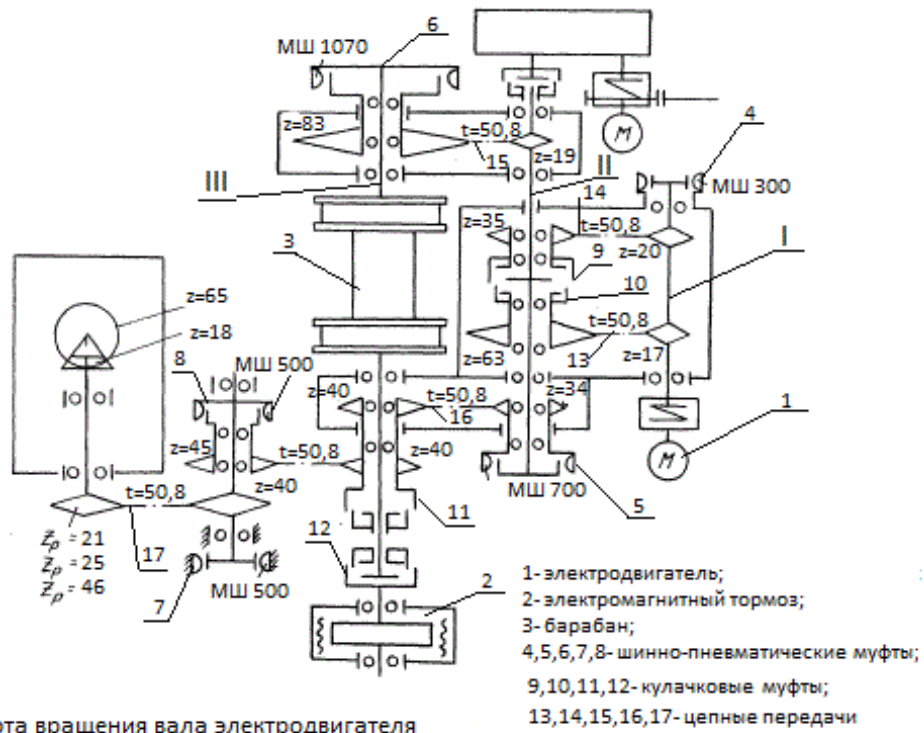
МШ 1070
6
z=83
t=50,8
15
z=19
III
II
14
4
МШ 300
z=35
t=50,8
9
z=20
I
3
10
z=65
z=18
t=50,8
13
z=63
z=17
8
МШ 500
z=40
t=50,8
16
z=34
1
z=45
t=50,8
z=40
z=40
МШ 700
5
t=50,8
11
$z_p$ = 21
$z_p$ = 25
$z_p$ = 46
17
12
2
7
МШ 500

1- электродвигатель;
2- электромагнитный тормоз;
3- барабан;
4,5,6,7,8- шинно-пневматические муфты;
9,10,11,12- кулачковые муфты;
13,14,15,16,17- цепные передачи

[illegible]ота вращения вала электродвигателя